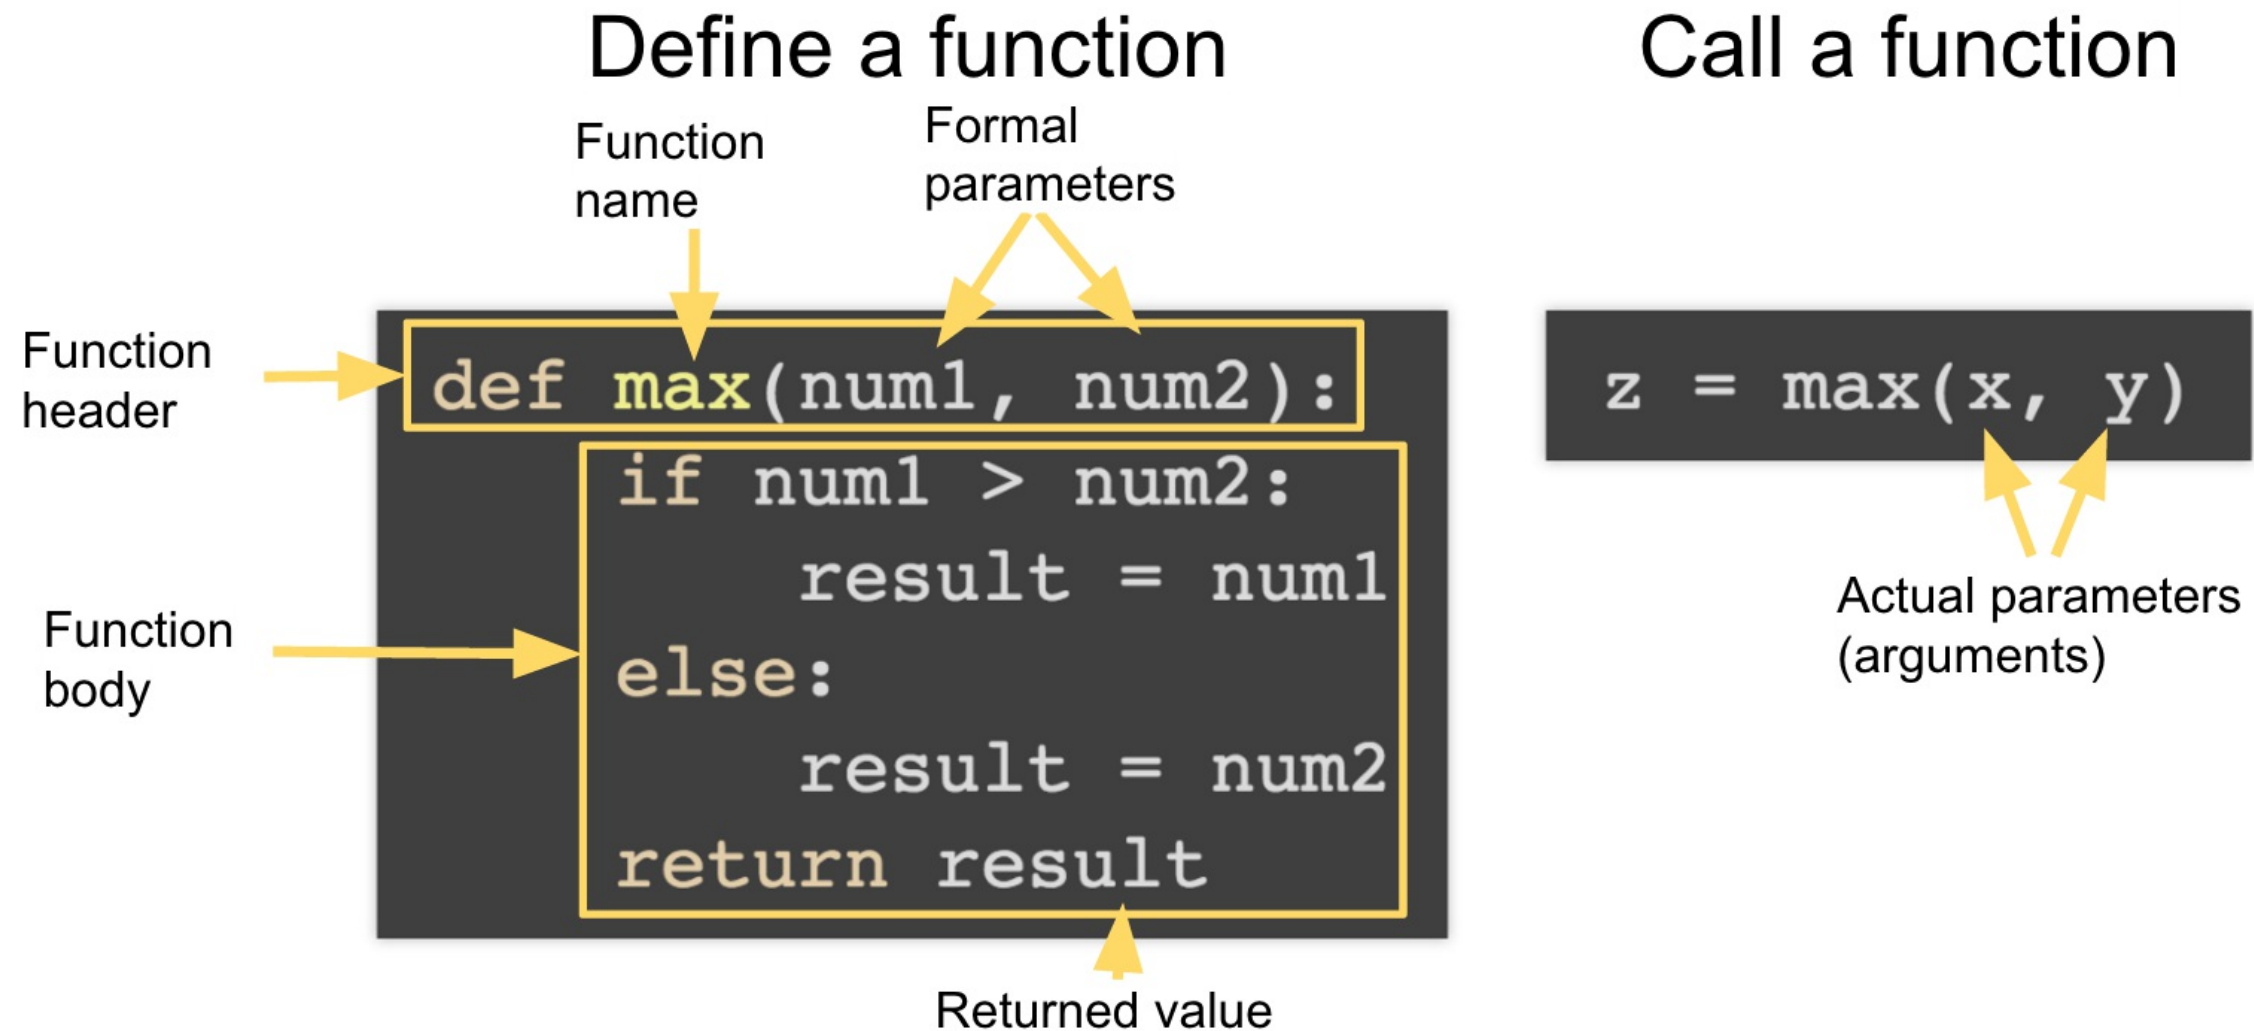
Define a function

Call a function

Function name

Formal parameters

Function header

def max(num1, num2):
    if num1 > num2:
        result = num1
    else:
        result = num2
    return result

Function body

Returned value

z = max(x, y)

Actual parameters (arguments)